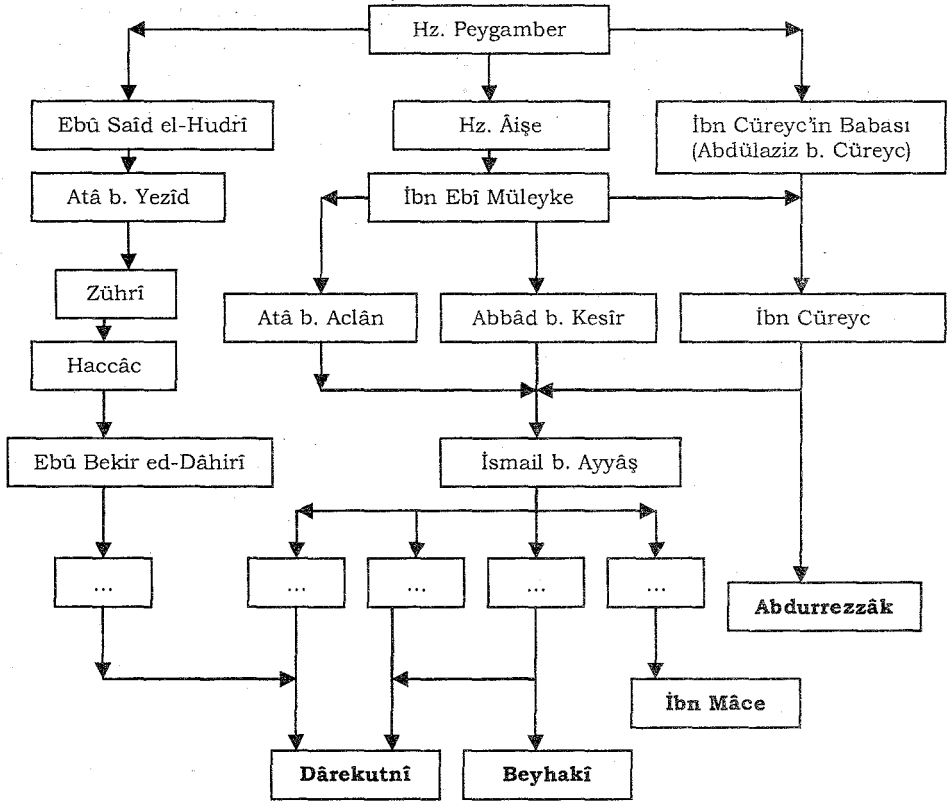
Hz. Peygamber

Ebû Saîd el-Hudrî

Hz. Âişe

İbn Cüreyc'in Babası (Abdülaziz b. Cüreyc)

Atâ b. Yezîd

İbn Ebî Müleyke

Zührî

Atâ b. Aclân

Abbâd b. Kesîr

İbn Cüreyc

Haccâc

Ebû Bekir ed-Dâhirî

İsmail b. Ayyâş

...

...

...

...

...

Abdurrezzâk

İbn Mâce

Dârekutnî

Beyhakî